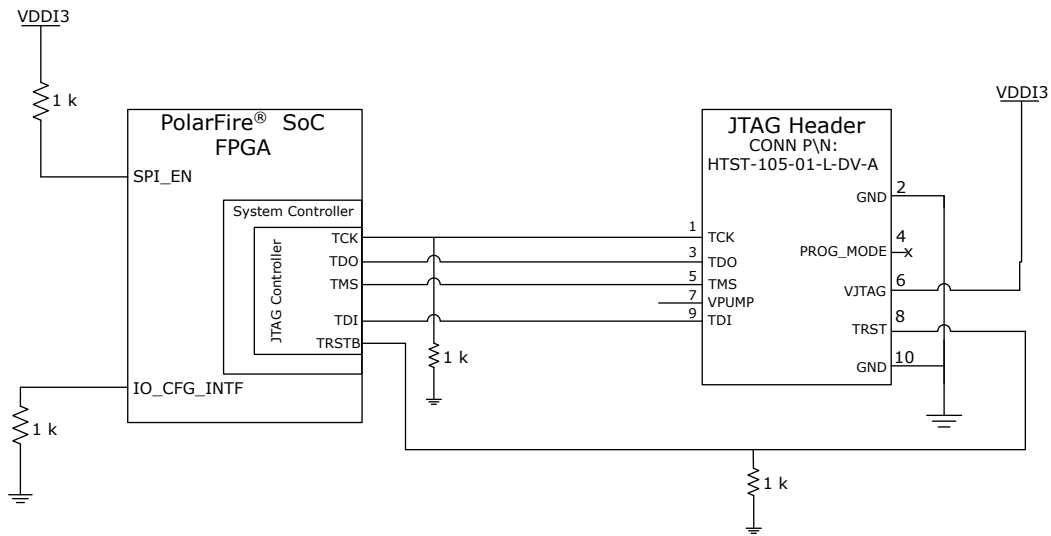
VDDI3

1 k

PolarFire® SoC FPGA

SPI_EN

System Controller

JTAG Controller

TCK
TDO
TMS
TDI
TRSTB

IO_CFG_INTF

1 k

1 k

JTAG Header
CONN P\N:
HTST-105-01-L-DV-A

1 TCK
3 TDO
5 TMS
7 VPUMP
9 TDI

GND 2
PROG_MODE 4
VJTAG 6
TRST 8
GND 10

VDDI3

1 k